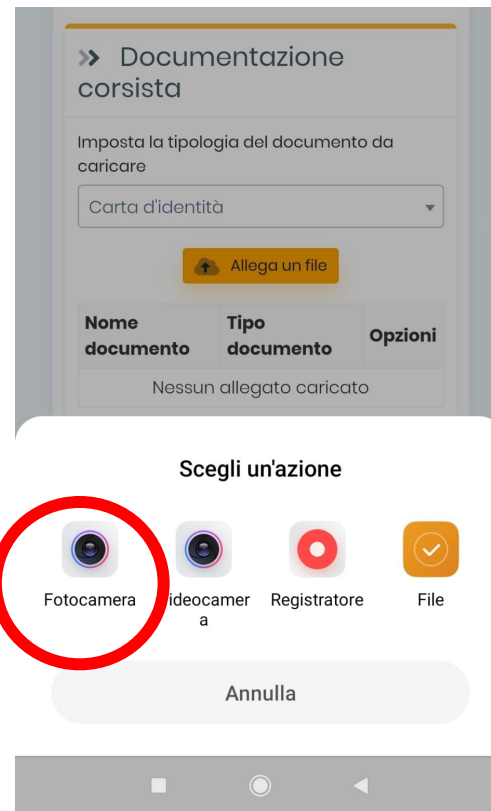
» Documentazione corsista

Imposta la tipologia del documento da caricare

Carta d'identità

Allega un file

| Nome documento | Tipo documento | Opzioni |
|---|---|---|
| Nessun allegato caricato | | |

Scegli un'azione

Fotocamera

ideocamera

Registratore

File

Annulla